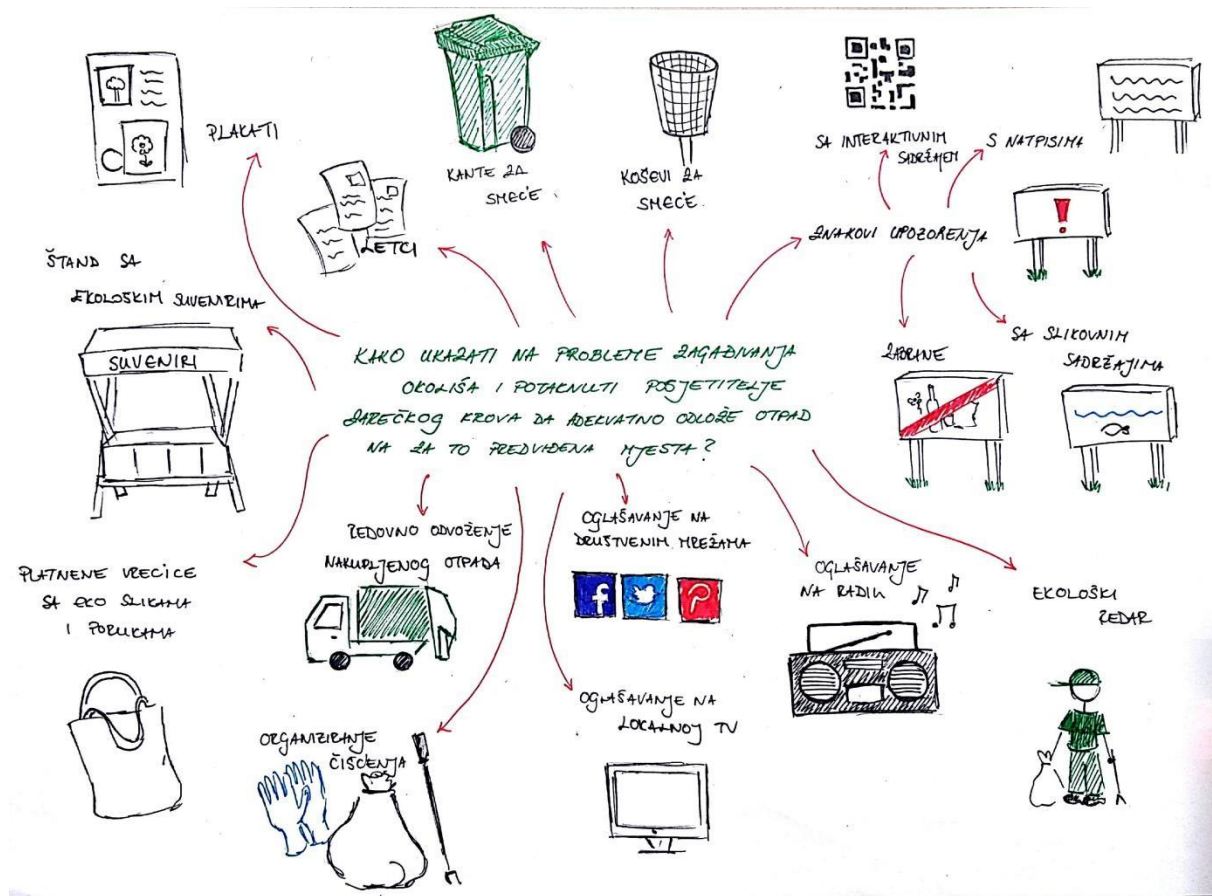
KAKO UKAZATI NA PROBLEME ZAGAĐIVANJA OKOLIŠA I POTAKNUTI POSJETITELJE ZAREČKOG KROVA DA ADEKVATNO ODLOŽE OTPAD NA ZA TO PREDVIĐENA MJESTA?

PLAKATI

LETCI

KANTE ZA SMEĆE

KOŠEVI ZA SMEĆE

ZNAKOVI UPOZORENJA

SA INTERAKTIVNIM SADRŽAJEM

S NATPISIMA

ZABRANE

SA SLIKOVNIM SADRŽAJIMA

ŠTAND SA EKOLOŠKIM SUVENIRIMA

SUVENIRI

PLATNENE VRECICE SA EKO SLIKAMA I PORUKAMA

REDOVNO ODVOŽENJE NAKUPLJENOG OTPADA

OGLAŠAVANJE NA DRUŠTVENIM MREŽAMA

OGLAŠAVANJE NA RADIU

EKOLOŠKI REDAR

ORGANIZIRANJE ČIŠĆENJA

OGLAŠAVANJE NA LOKALNOJ TV